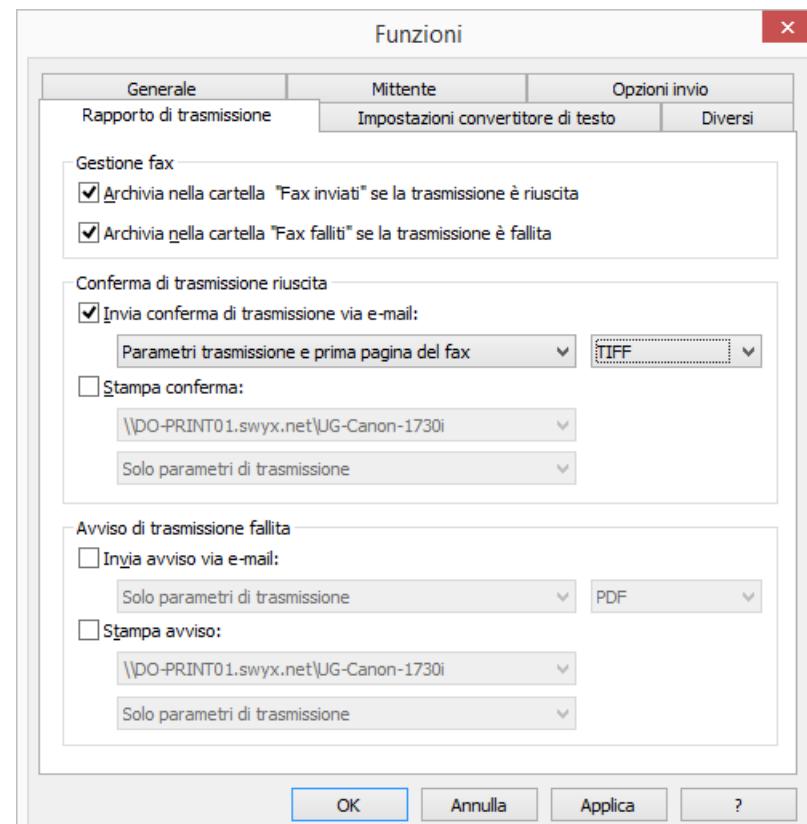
Funzioni

Generale
Mittente
Opzioni invio
Rapporto di trasmissione
Impostazioni convertitore di testo
Diversi

Gestione fax
Archivia nella cartella "Fax inviati" se la trasmissione è riuscita
Archivia nella cartella "Fax falliti" se la trasmissione è fallita

Conferma di trasmissione riuscita
Invia conferma di trasmissione via e-mail:
Parametri trasmissione e prima pagina del fax
TIFF
Stampa conferma:
\\DO-PRINT01.swyx.net\UG-Canon-1730i
Solo parametri di trasmissione

Avviso di trasmissione fallita
Invia avviso via e-mail:
Solo parametri di trasmissione
PDF
Stampa avviso:
\\DO-PRINT01.swyx.net\UG-Canon-1730i
Solo parametri di trasmissione

OK
Annulla
Applica
?